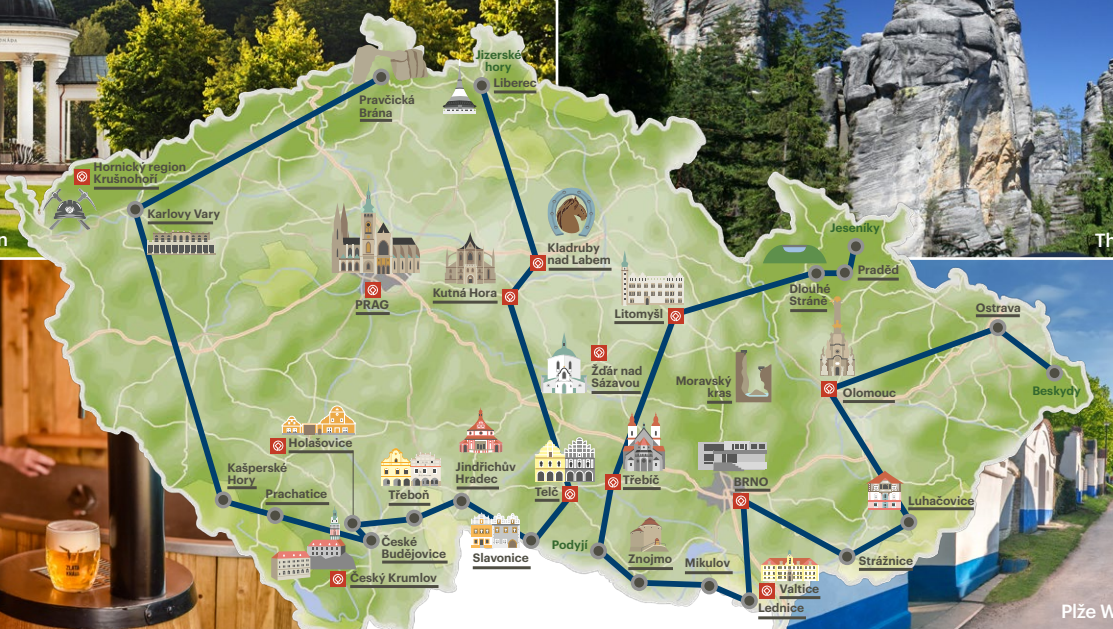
Jizerské hory
Liberec
Pravčická Brána
Hornický region Krušnohoří
Karlovy Vary
Kladruby nad Labem
Jeseníky
Praděd
Dlouhé Stráně
PRAG
Kutná Hora
Litomyšl
Ostrava
Žďár nad Sázavou
Moravský kras
Olomouc
Beskydy
Holašovice
Kašperské Hory
Prachatice
Třeboň
Jindřichův Hradec
Telč
Třebíč
BRNO
Luhačovice
České Budějovice
Český Krumlov
Slavonice
Podyjí
Znojmo
Mikulov
Valtice
Lednice
Strážnice
n
Th
Plže W